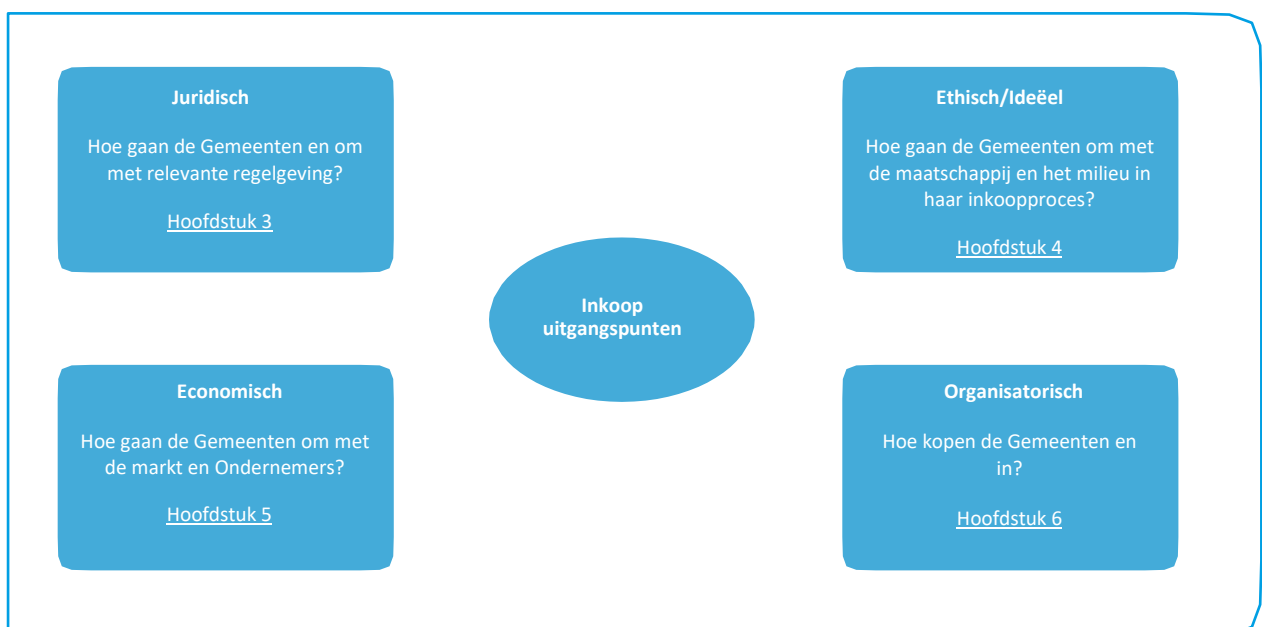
Juridisch

Hoe gaan de Gemeenten en om met relevante regelgeving?

Hoofdstuk 3

Ethisch/Ideëel

Hoe gaan de Gemeenten om met de maatschappij en het milieu in haar inkoopproces?

Hoofdstuk 4

Inkoop uitgangspunten

Economisch

Hoe gaan de Gemeenten om met de markt en Ondernemers?

Hoofdstuk 5

Organisatorisch

Hoe kopen de Gemeenten en in?

Hoofdstuk 6